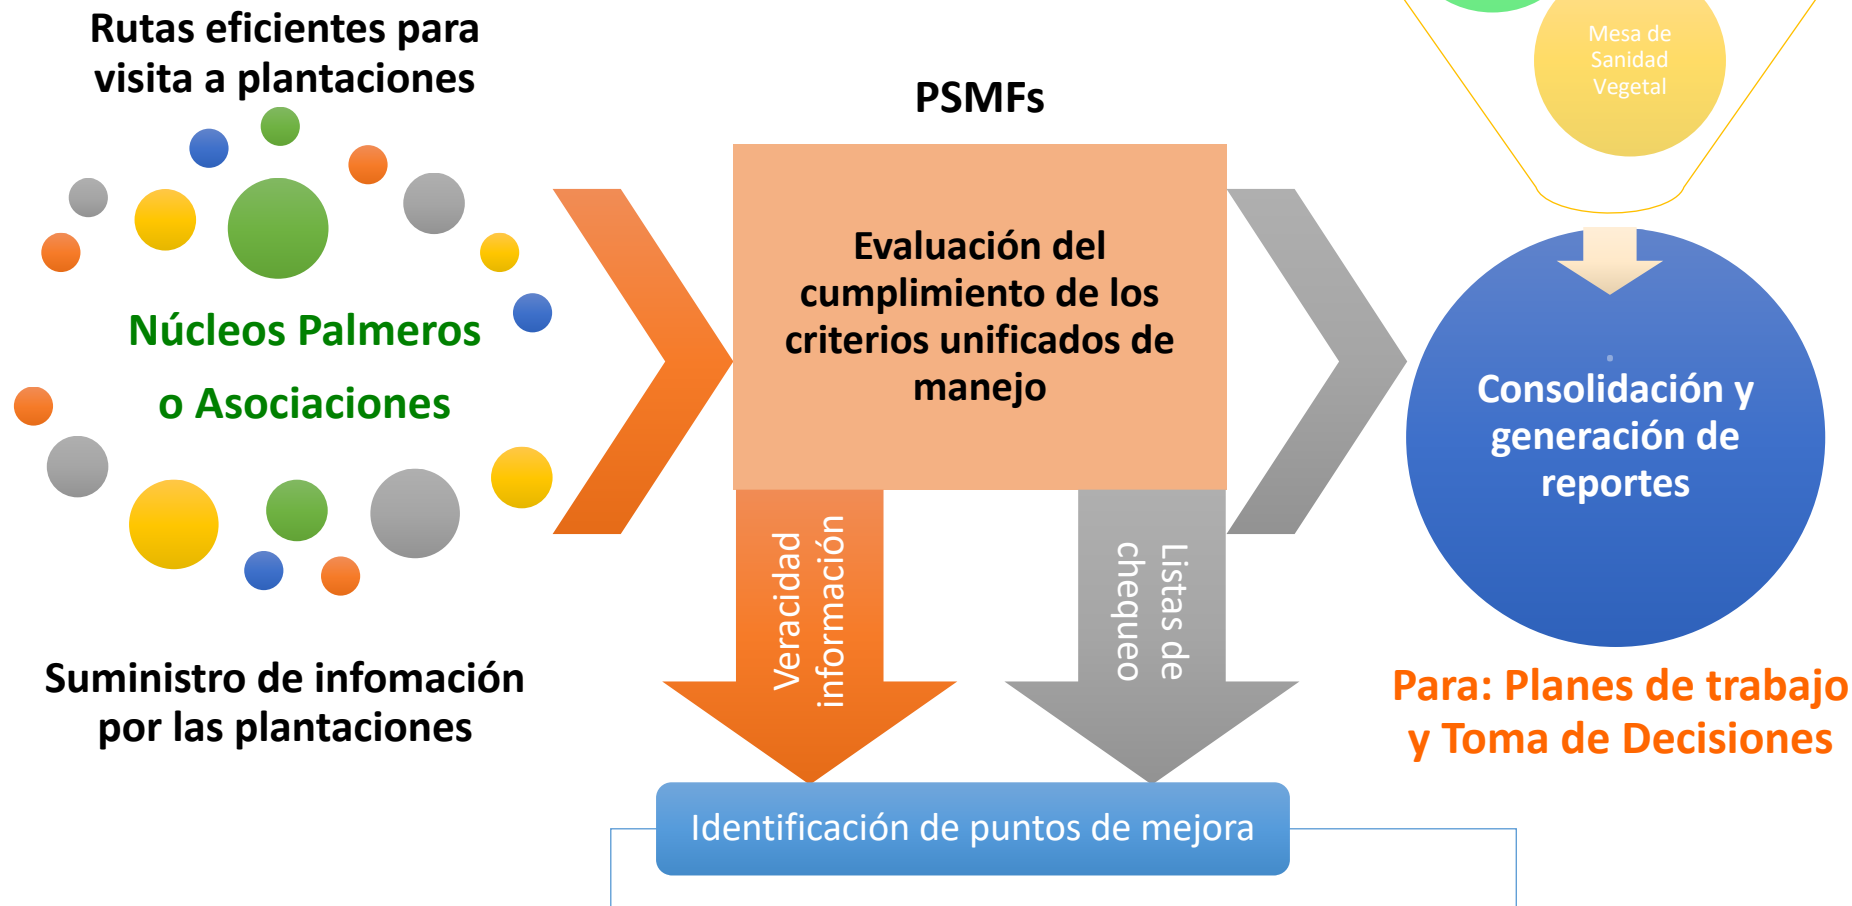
Rutas eficientes para visita a plantaciones

Núcleos Palmeros

o Asociaciones

Suministro de infomación por las plantaciones

PSMFs

Evaluación del cumplimiento de los criterios unificados de manejo

Veracidad información

Listas de chequeo

Mesa de Sanidad Vegetal

Consolidación y generación de reportes

Para: Planes de trabajo y Toma de Decisiones

Identificación de puntos de mejora